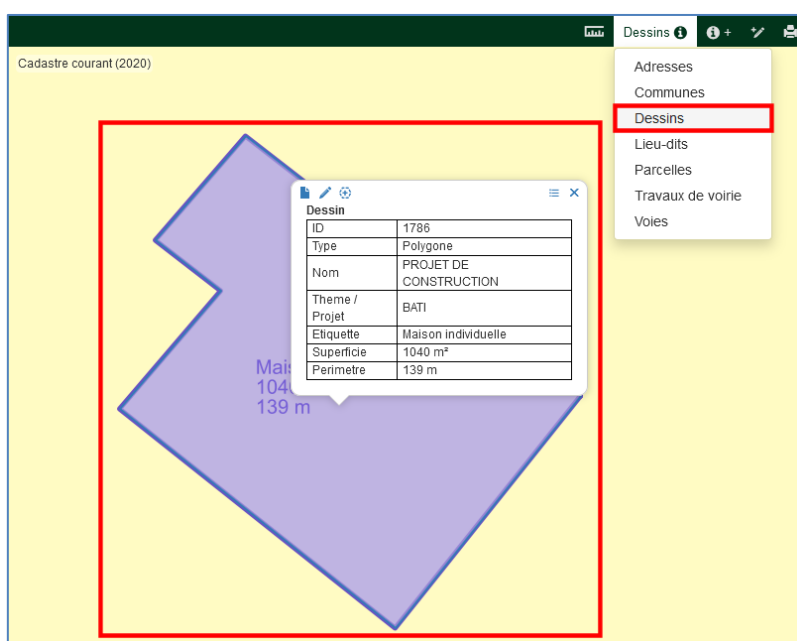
Dessins

Cadastre courant (2020)

Adresses
Communes
Dessins
Lieu-dits
Parcelles
Travaux de voirie
Voies

Dessin

| ID | 1786 |
|---|---|
| Type | Polygone |
| Nom | PROJET DE CONSTRUCTION |
| Theme / Projet | BATI |
| Etiquette | Maison individuelle |
| Superficie | 1040 m² |
| Perimetre | 139 m |

Mais
104
139 m